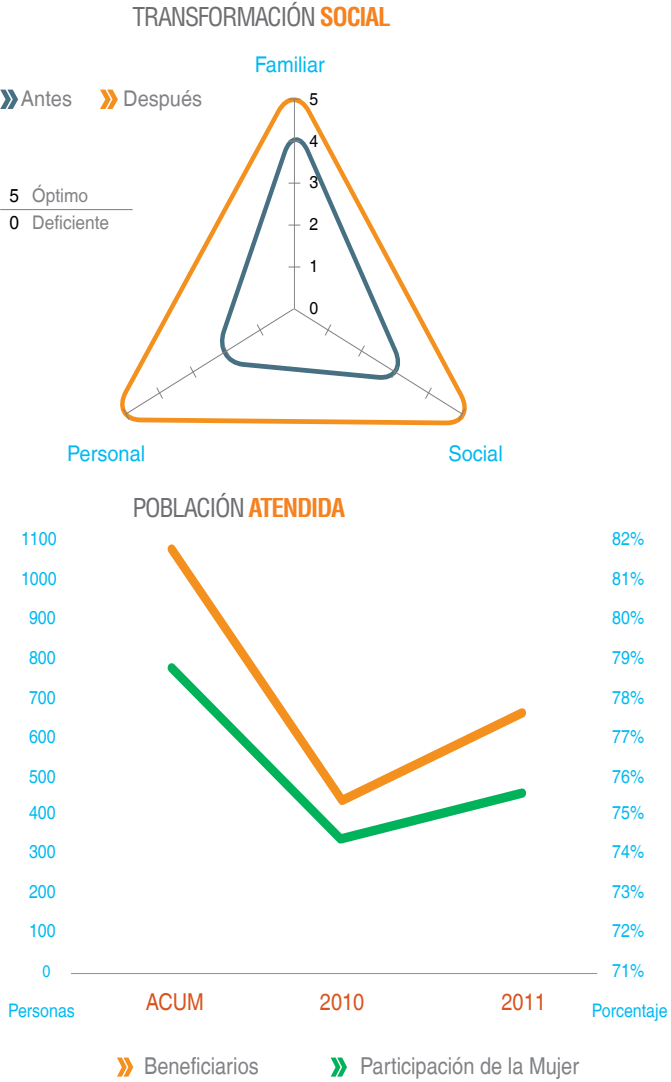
TRANSFORMACIÓN SOCIAL

Antes Después

5 Óptimo
0 Deficiente

Familiar
5
4
3
2
1
0
Personal
Social

POBLACIÓN ATENDIDA

1100
1000
900
800
700
600
500
400
300
200
100
0
Personas

82%
81%
80%
79%
78%
77%
76%
75%
74%
73%
72%
71%
Porcentaje

ACUM
2010
2011

Beneficiarios
Participación de la Mujer